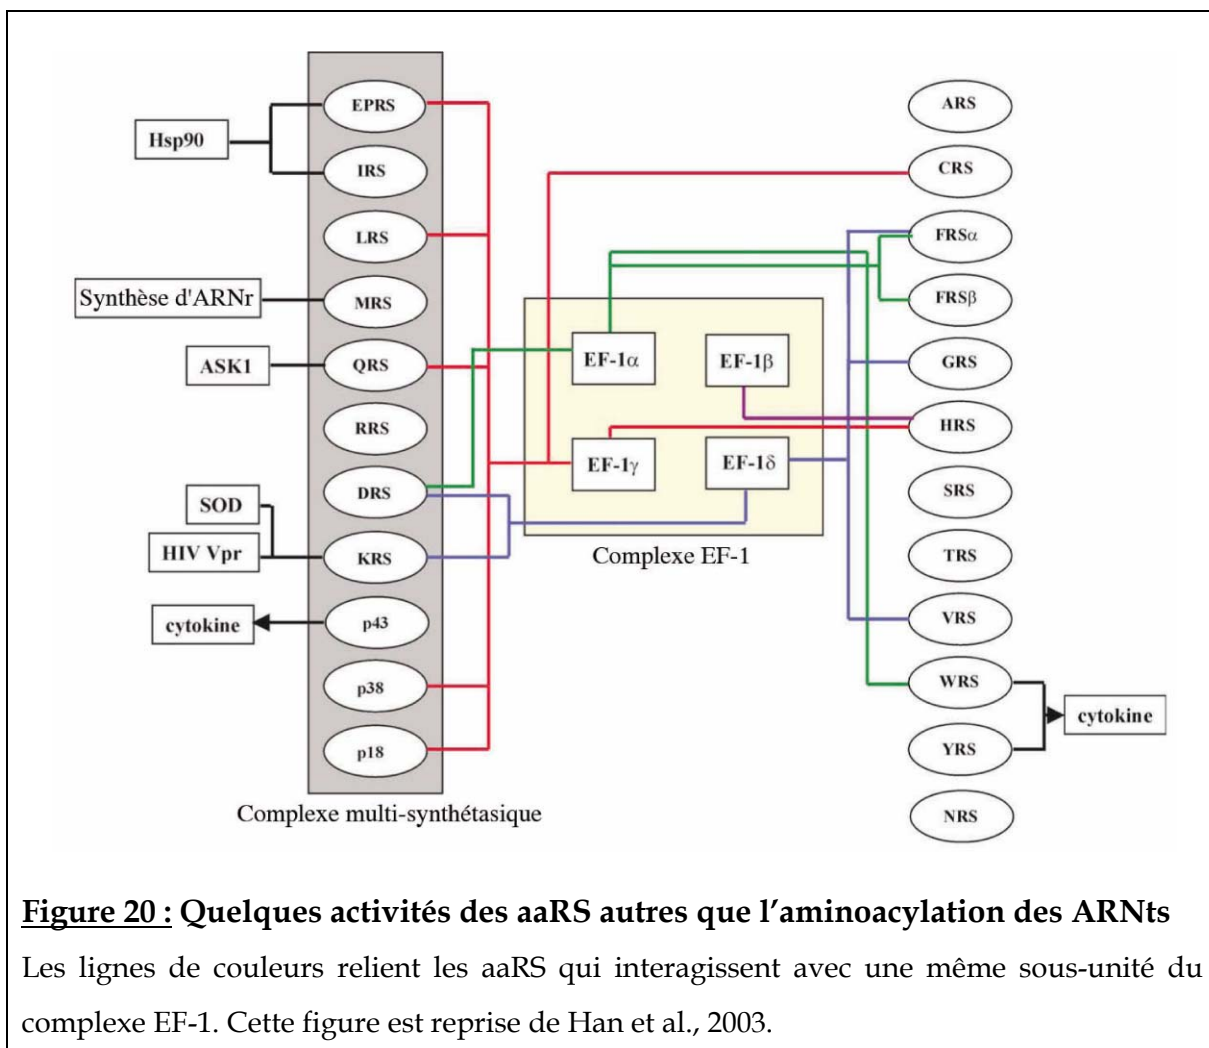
Hsp90

EPRS

IRS

LRS

Synthèse d'ARNr

MRS

ASK1

QRS

RRS

DRS

SOD

HIV Vpr

KRS

cytokine

p43

p38

p18

Complexe multi-synthétasique

EF-1α

EF-1β

EF-1γ

EF-1δ

Complexe EF-1

ARS

CRS

FRSα

FRSβ

GRS

HRS

SRS

TRS

VRS

WRS

YRS

NRS

cytokine

**Figure 20 : Quelques activités des aaRS autres que l'aminoacylation des ARNts**

Les lignes de couleurs relient les aaRS qui interagissent avec une même sous-unité du complexe EF-1. Cette figure est reprise de Han et al., 2003.